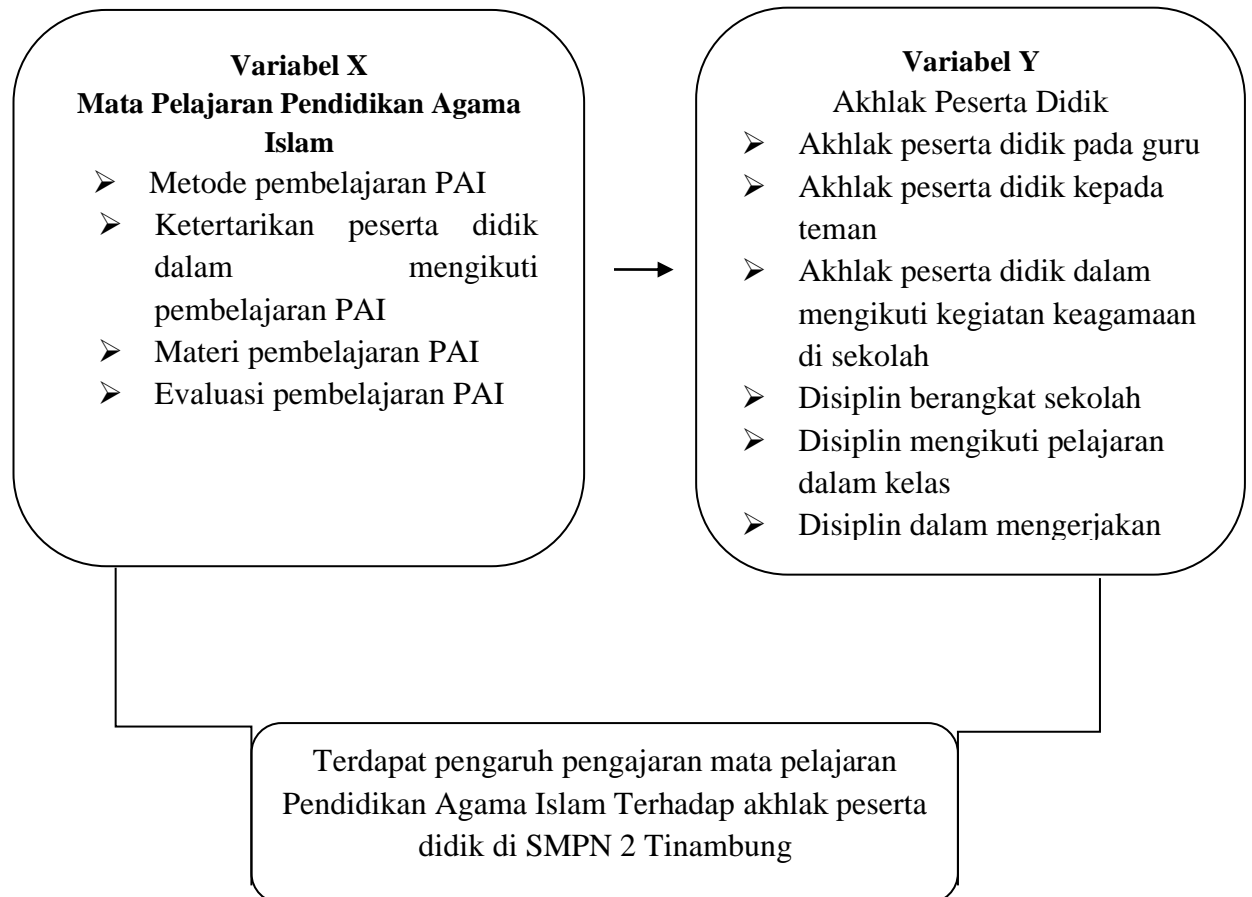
**Variabel X**
**Mata Pelajaran Pendidikan Agama Islam**

➢ Metode pembelajaran PAI
➢ Ketertarikan peserta didik dalam mengikuti pembelajaran PAI
➢ Materi pembelajaran PAI
➢ Evaluasi pembelajaran PAI

**Variabel Y**
Akhlak Peserta Didik

➢ Akhlak peserta didik pada guru
➢ Akhlak peserta didik kepada teman
➢ Akhlak peserta didik dalam mengikuti kegiatan keagamaan di sekolah
➢ Disiplin berangkat sekolah
➢ Disiplin mengikuti pelajaran dalam kelas
➢ Disiplin dalam mengerjakan

Terdapat pengaruh pengajaran mata pelajaran Pendidikan Agama Islam Terhadap akhlak peserta didik di SMPN 2 Tinambung